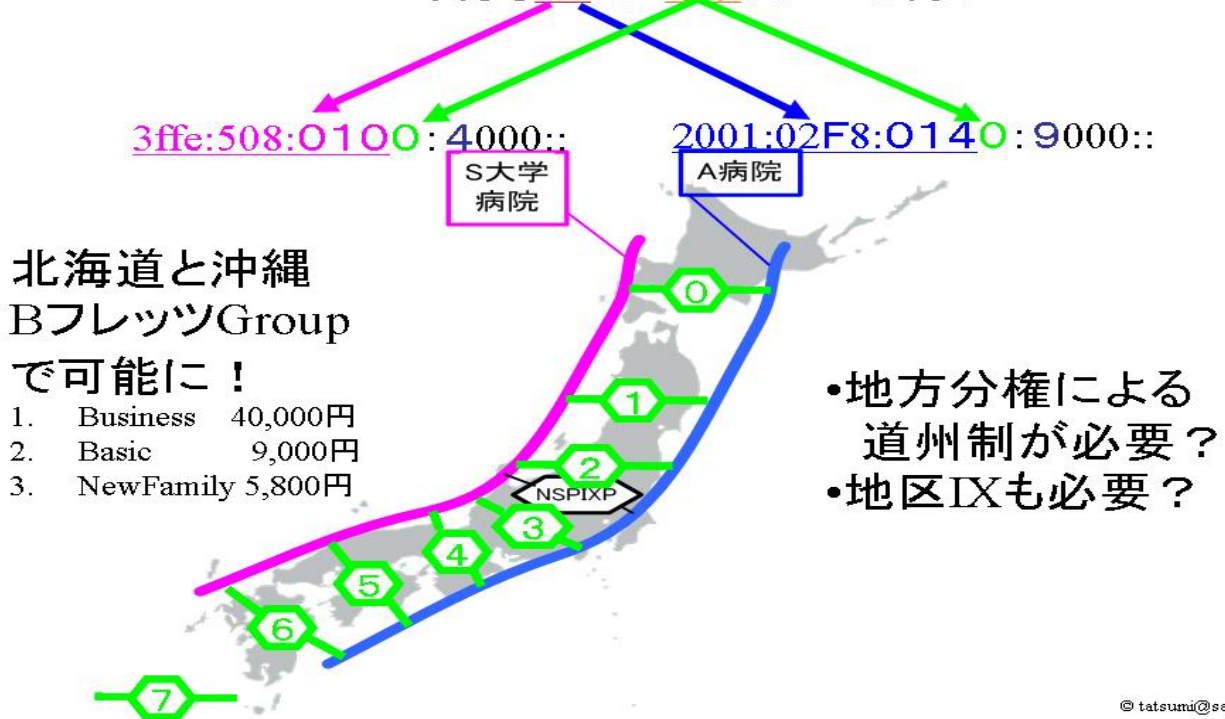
3ffe:508:0100:4000::

2001:02F8:0140:9000::

S大学病院

A病院

北海道と沖縄 BフレッツGroup で可能に！

1. Business 40,000円
2. Basic 9,000円
3. NewFamily 5,800円

0

1

2

NSPIXP

3

4

5

6

7

•地方分権による道州制が必要？
•地区IXも必要？

© tatsumi@sa